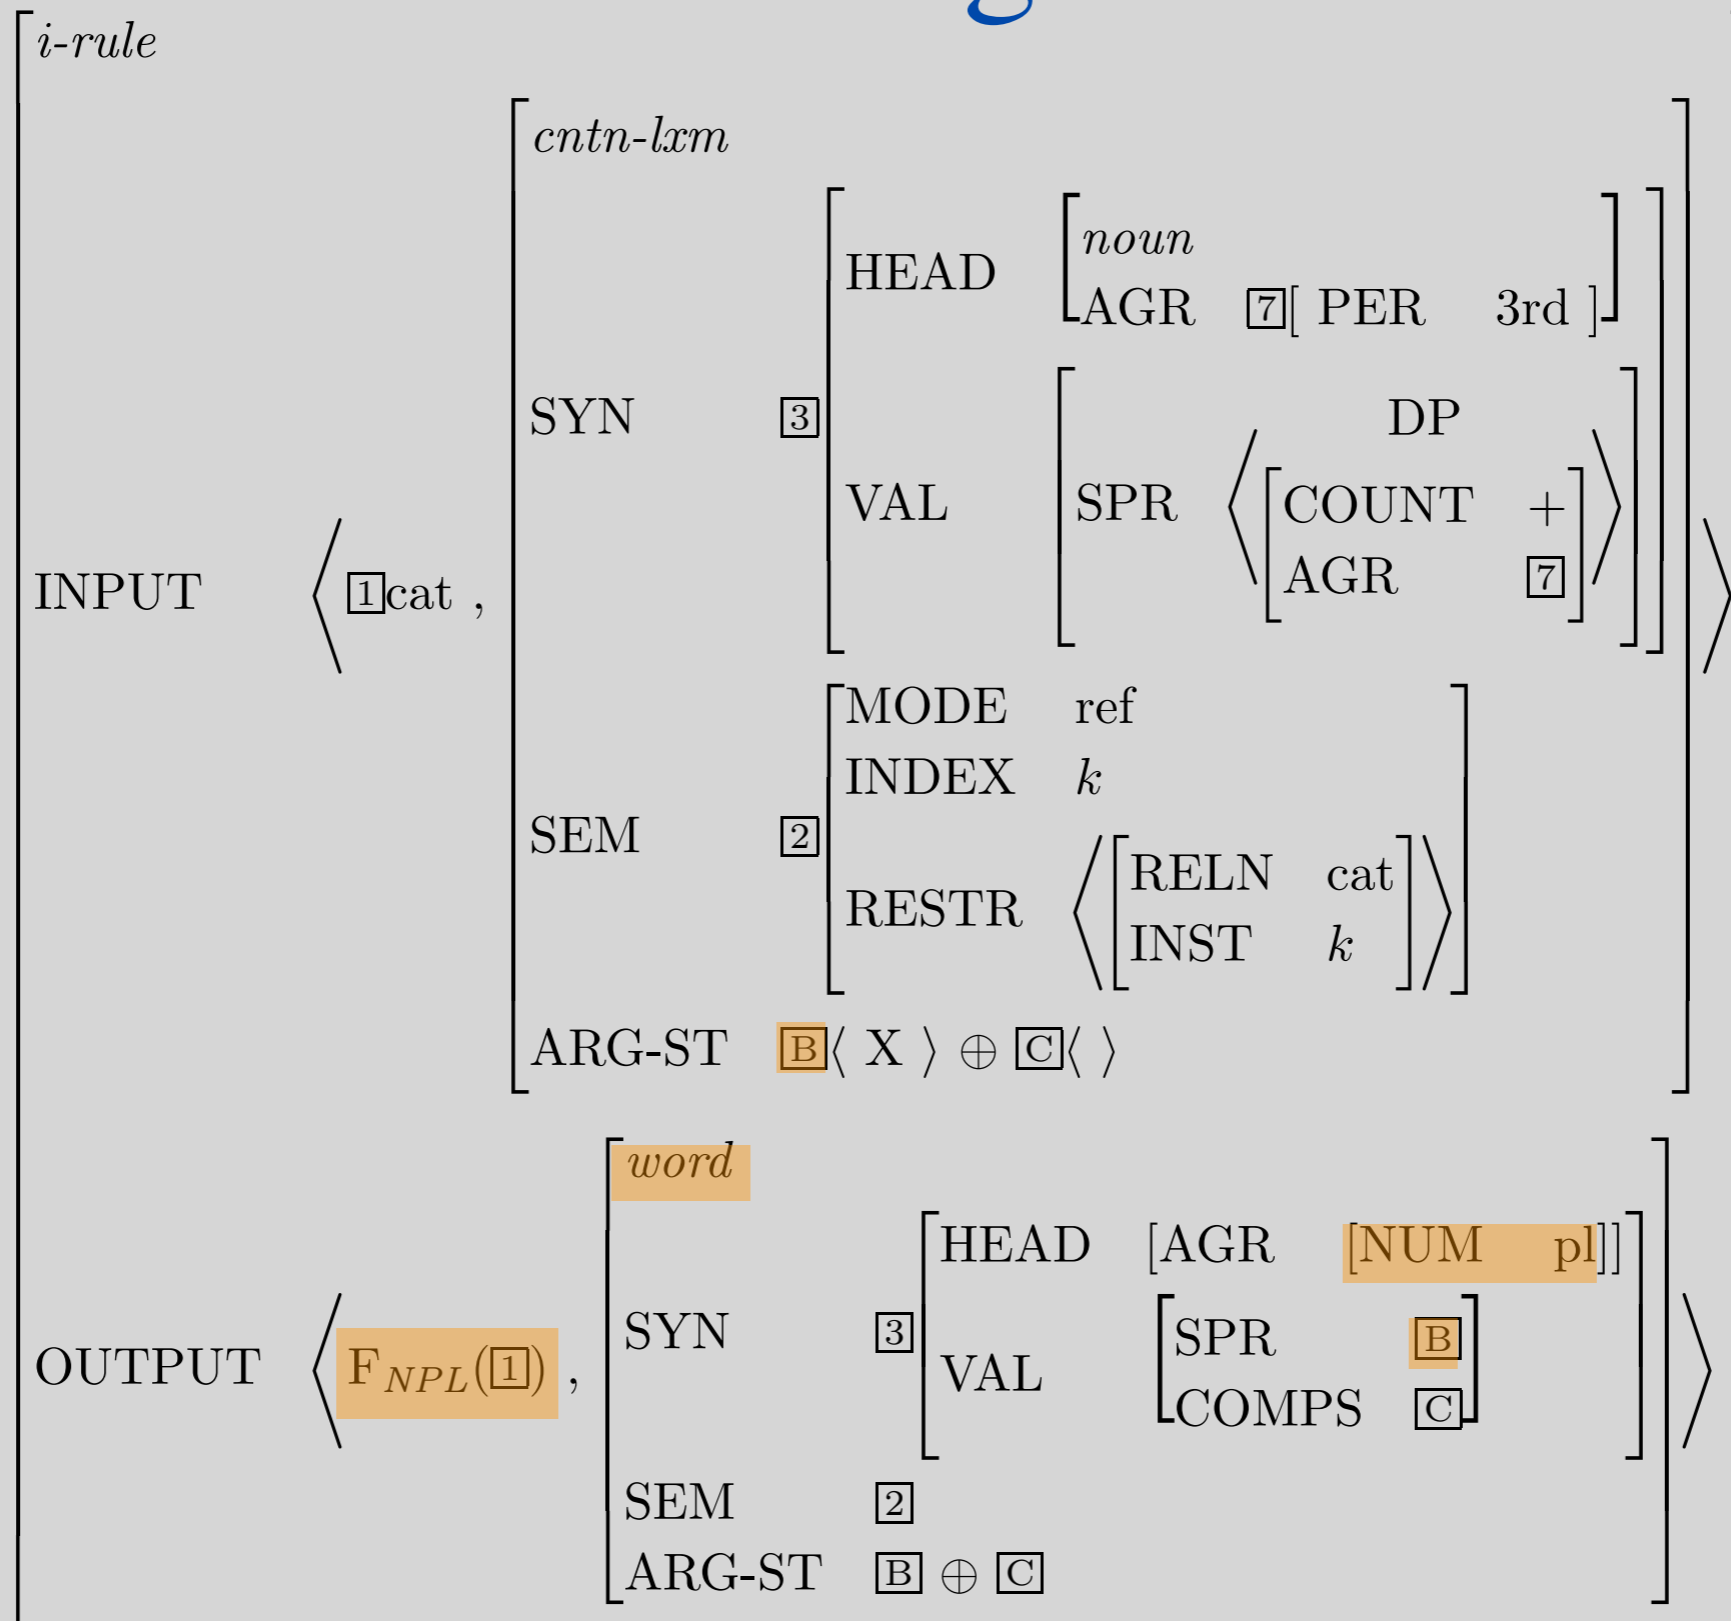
*i-rule*

INPUT ⟨ $\boxed{1}$cat , [*cntn-lxm*
SYN $\boxed{3}$ [HEAD [*noun* AGR $\boxed{7}$[PER 3rd]] VAL [SPR ⟨ DP [COUNT + AGR $\boxed{7}$] ⟩]]
SEM $\boxed{2}$ [MODE ref INDEX $k$ RESTR ⟨ [RELN cat INST $k$] ⟩]
ARG-ST $\boxed{B}$⟨ X ⟩ $\oplus$ $\boxed{C}$⟨ ⟩] ⟩

OUTPUT ⟨ $F_{NPL}(\boxed{1})$ , [*word*
SYN $\boxed{3}$ [HEAD [AGR [NUM pl]] VAL [SPR $\boxed{B}$ COMPS $\boxed{C}$]]
SEM $\boxed{2}$
ARG-ST $\boxed{B}$ $\oplus$ $\boxed{C}$] ⟩